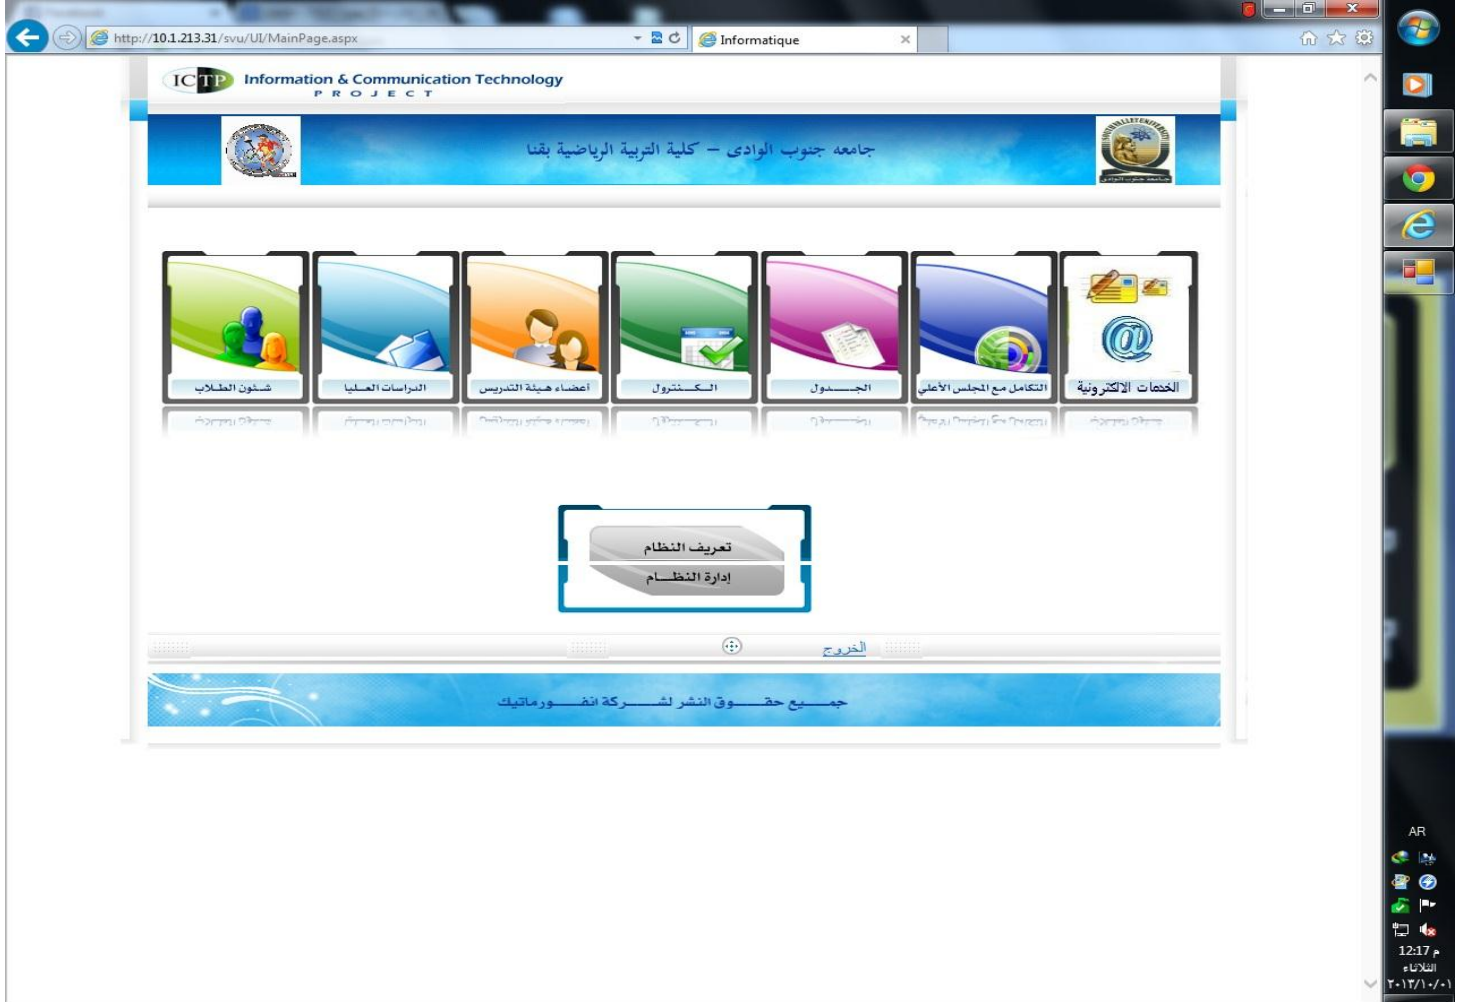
http://10.1.213.31/svu/UI/MainPage.aspx

Informatique

ICTP Information & Communication Technology PROJECT

جامعة جنوب الوادى – كلية التربية الرياضية بقنا

شئون الطلاب

الدراسات العليا

أعضاء هيئة التدريس

الكنترول

الجدول

التكامل مع المجلس الأعلى

الخدمات الالكترونية

تعريف النظام

إدارة النظام

الخروج

جميع حقوق النشر لشركة انفورماتيك

AR

12:17 م

الثلاثاء

٢٠١٣/١٠/٠١